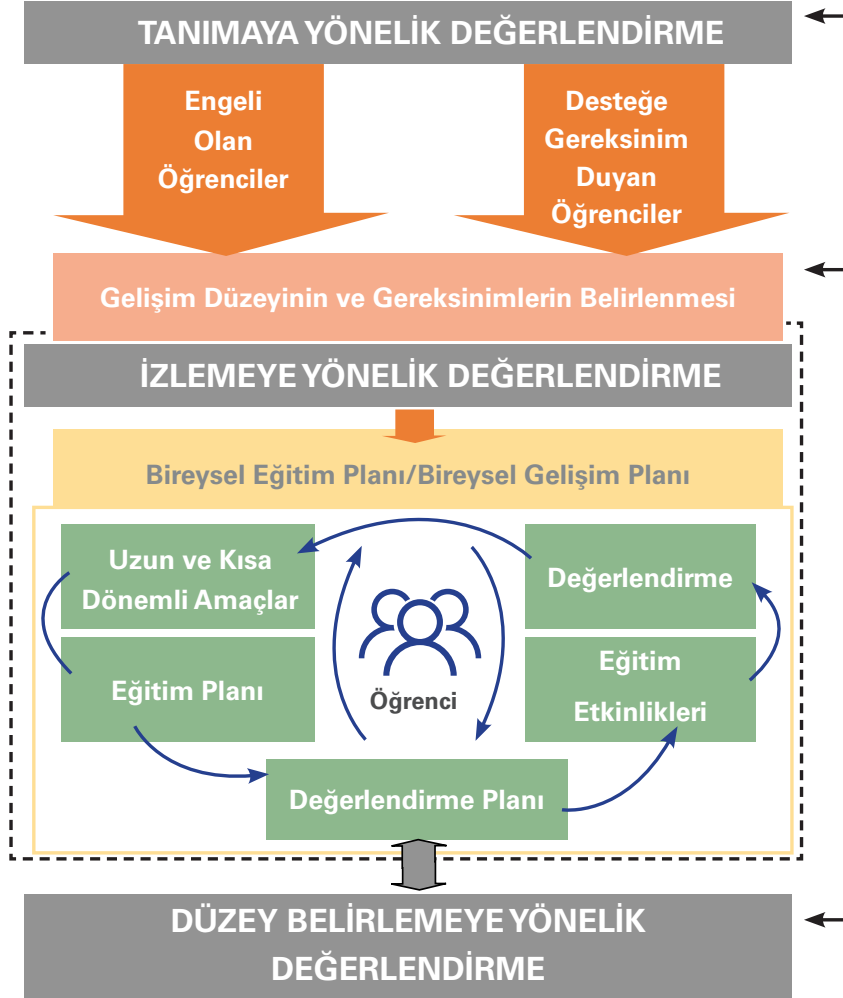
TANIMAYA YÖNELİK DEĞERLENDİRME

Engeli Olan Öğrenciler

Desteğe Gereksinim Duyan Öğrenciler

Gelişim Düzeyinin ve Gereksinimlerin Belirlenmesi

İZLEMEYE YÖNELİK DEĞERLENDİRME

Bireysel Eğitim Planı/Bireysel Gelişim Planı

Uzun ve Kısa Dönemli Amaçlar

Değerlendirme

Öğrenci

Eğitim Planı

Eğitim Etkinlikleri

Değerlendirme Planı

DÜZEY BELİRLEMEYE YÖNELİK DEĞERLENDİRME